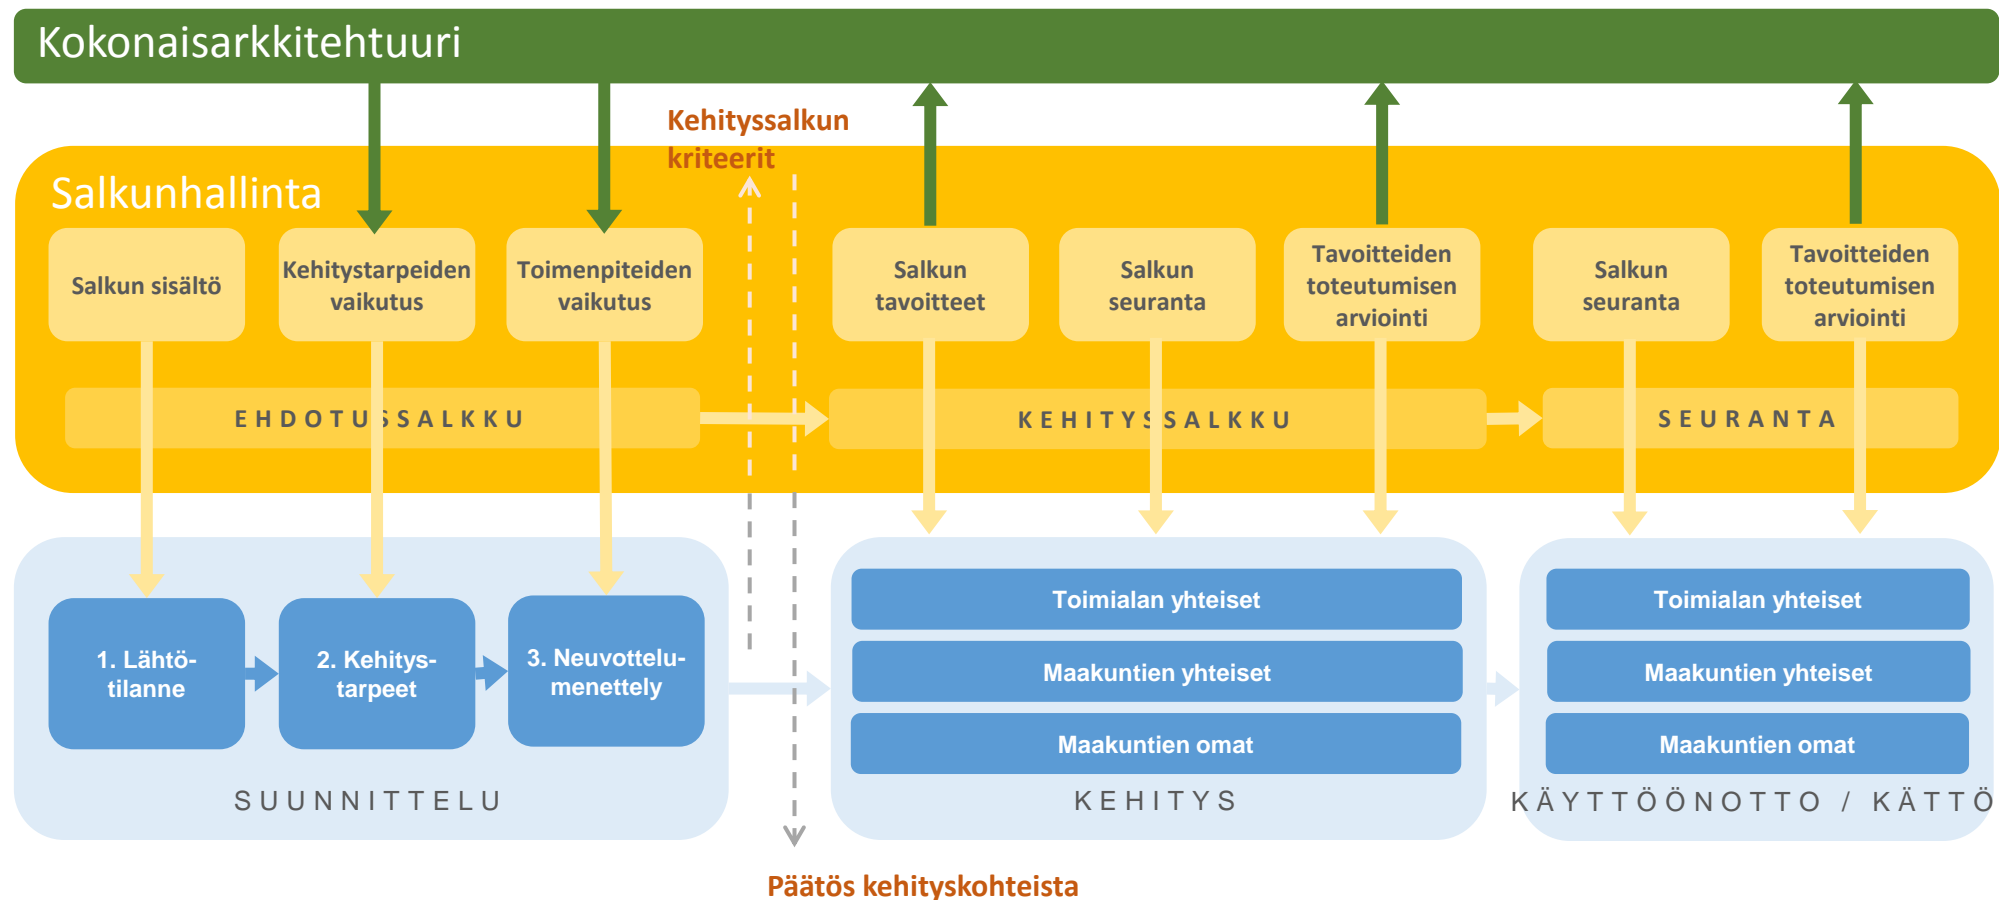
Kokonaisarkkitehtuuri

Kehityssalkun kriteerit

Salkunhallinta

Salkun sisältö

Kehitystarpeiden vaikutus

Toimenpiteiden vaikutus

Salkun tavoitteet

Salkun seuranta

Tavoitteiden toteutumisen arviointi

Salkun seuranta

Tavoitteiden toteutumisen arviointi

EHDOTUSSALKKU

KEHITYSSALKKU

SEURANTA

1. Lähtötilanne

2. Kehitystarpeet

3. Neuvottelumenettely

SUUNNITTELU

Toimialan yhteiset

Maakuntien yhteiset

Maakuntien omat

KEHITYS

Toimialan yhteiset

Maakuntien yhteiset

Maakuntien omat

KÄYTTÖÖNOTTO / KÄTTÖ

Päätös kehityskohteista